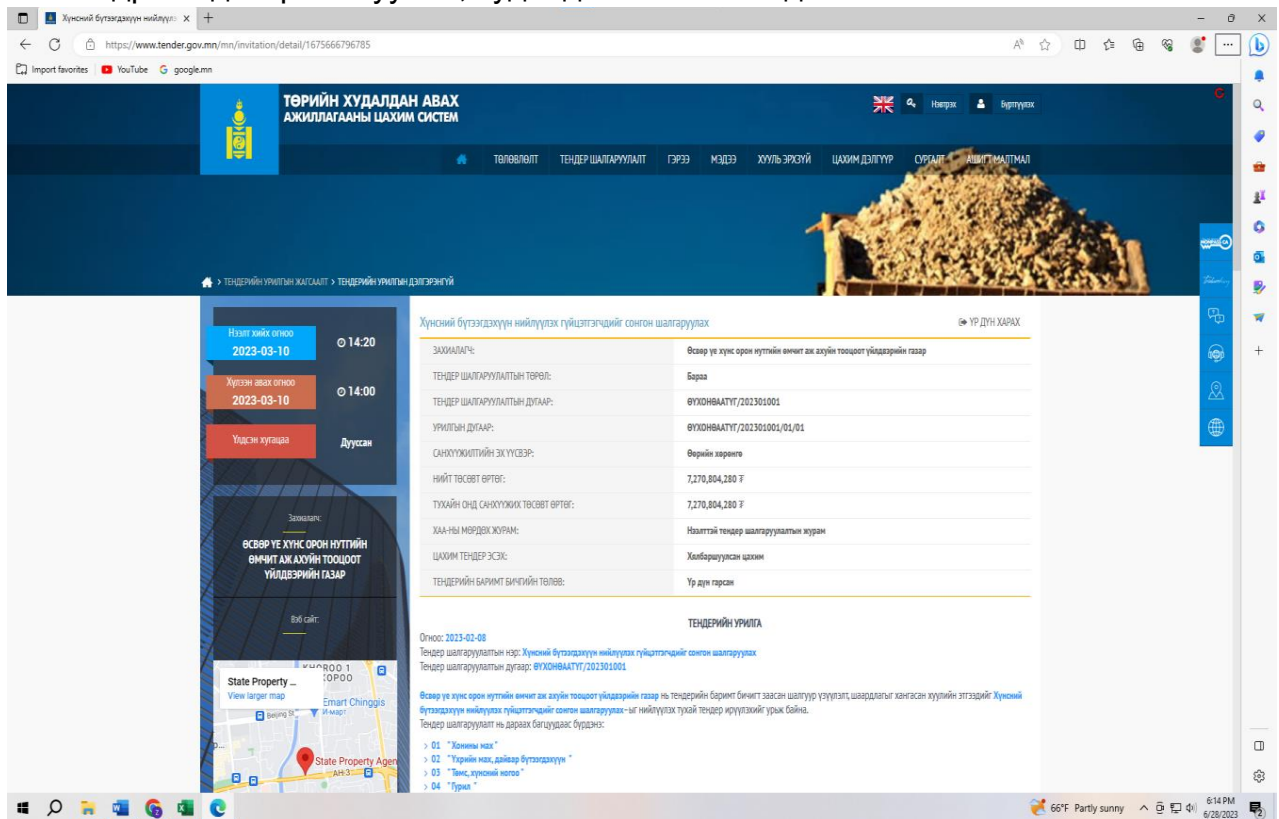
Хүнсний бүтээгдэхүүн нийлүүлэ ×

https://www.tender.gov.mn/mn/invitation/detail/1675666796785

Import favorites YouTube google.mn

ТӨРИЙН ХУДАЛДАН АВАХ АЖИЛЛАГААНЫ ЦАХИМ СИСТЕМ

Нэвтрэх Бүртгүүлэх

ТӨЛӨВЛӨЛТ ТЕНДЕР ШАЛГАРУУЛАЛТ ГЭРЭЭ МЭДЭЭ ХУУЛЬ ЭРХ ЗҮЙ ЦАХИМ ДЭЛГҮҮР СУРГАЛТ АШИГТ МАЛТМАЛ

> ТЕНДЕРИЙН УРИЛГЫН ЖАГСААЛТ > ТЕНДЕРИЙН УРИЛГЫН ДЭЛГЭРЭНГҮЙ

Нээлт хийх огноо 2023-03-10 14:20

Хүлээн авах огноо 2023-03-10 14:00

Үлдсэн хугацаа Дууссан

Захиалагч:

ӨСВӨР ҮЕ ХҮНС ОРОН НУТГИЙН ӨМЧИТ АЖ АХУЙН ТООЦООТ ҮЙЛДВЭРИЙН ГАЗАР

Вэб сайт:

State Property ...
View larger map

Хүнсний бүтээгдэхүүн нийлүүлэх гүйцэтгэгчдийг сонгон шалгаруулах

ҮР ДҮН ХАРАХ

| | |
|---|---|
| ЗАХИАЛАГЧ: | Өсвөр үе хүнс орон нутгийн өмчит аж ахуйн тооцоот үйлдвэрийн газар |
| ТЕНДЕР ШАЛГАРУУЛАЛТЫН ТӨРӨЛ: | Бараа |
| ТЕНДЕР ШАЛГАРУУЛАЛТЫН ДУГААР: | ӨҮХОНӨААТҮГ/202301001 |
| УРИЛГЫН ДУГААР: | ӨҮХОНӨААТҮГ/202301001/01/01 |
| САНХҮҮЖИЛТИЙН ЭХ ҮҮСВЭР: | Өөрийн хөрөнгө |
| НИЙТ ТӨСӨВТ ӨРТӨГ: | 7,270,804,280 ₮ |
| ТУХАЙН ОНД САНХҮҮЖИХ ТӨСӨВТ ӨРТӨГ: | 7,270,804,280 ₮ |
| ХАА-НЫ МӨРДӨХ ЖУРАМ: | Нээлттэй тендер шалгаруулалтын журам |
| ЦАХИМ ТЕНДЕР ЭСЭХ: | Хялбаршуулсан цахим |
| ТЕНДЕРИЙН БАРИМТ БИЧГИЙН ТӨЛӨВ: | Үр дүн гарсан |

ТЕНДЕРИЙН УРИЛГА

Огноо: 2023-02-08
Тендер шалгаруулалтын нэр: Хүнсний бүтээгдэхүүн нийлүүлэх гүйцэтгэгчдийг сонгон шалгаруулах
Тендер шалгаруулалтын дугаар: ӨҮХОНӨААТҮГ/202301001

Өсвөр үе хүнс орон нутгийн өмчит аж ахуйн тооцоот үйлдвэрийн газар нь тендерийн баримт бичигт заасан шалгуур үзүүлэлт, шаардлагыг хангасан хуулийн этгээдийг Хүнсний бүтээгдэхүүн нийлүүлэх гүйцэтгэгчдийг сонгон шалгаруулах-ыг нийлүүлэх тухай тендер ирүүлэхийг урьж байна.
Тендер шалгаруулалт нь дараах багцуудаас бүрдэнэ:

> 01 "Хонины мах"
> 02 "Үхрийн мах, дайвар бүтээгдэхүүн "
> 03 "Төмс, хүнсний ногоо"
> 04 "Гурил "

66°F Partly sunny 6:14 PM 6/28/2023